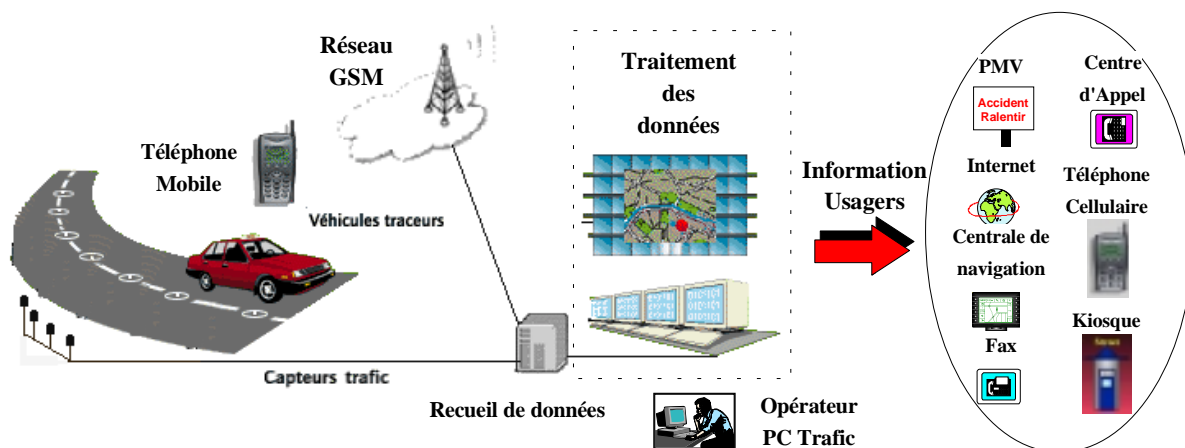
Réseau GSM

Téléphone Mobile

Véhicules traceurs

Capteurs trafic

Recueil de données

Traitement des données

Opérateur PC Trafic

Information Usagers

PMV

Accident Ralentir

Centre d'Appel

Internet

Téléphone Cellulaire

Centrale de navigation

Kiosque

Fax